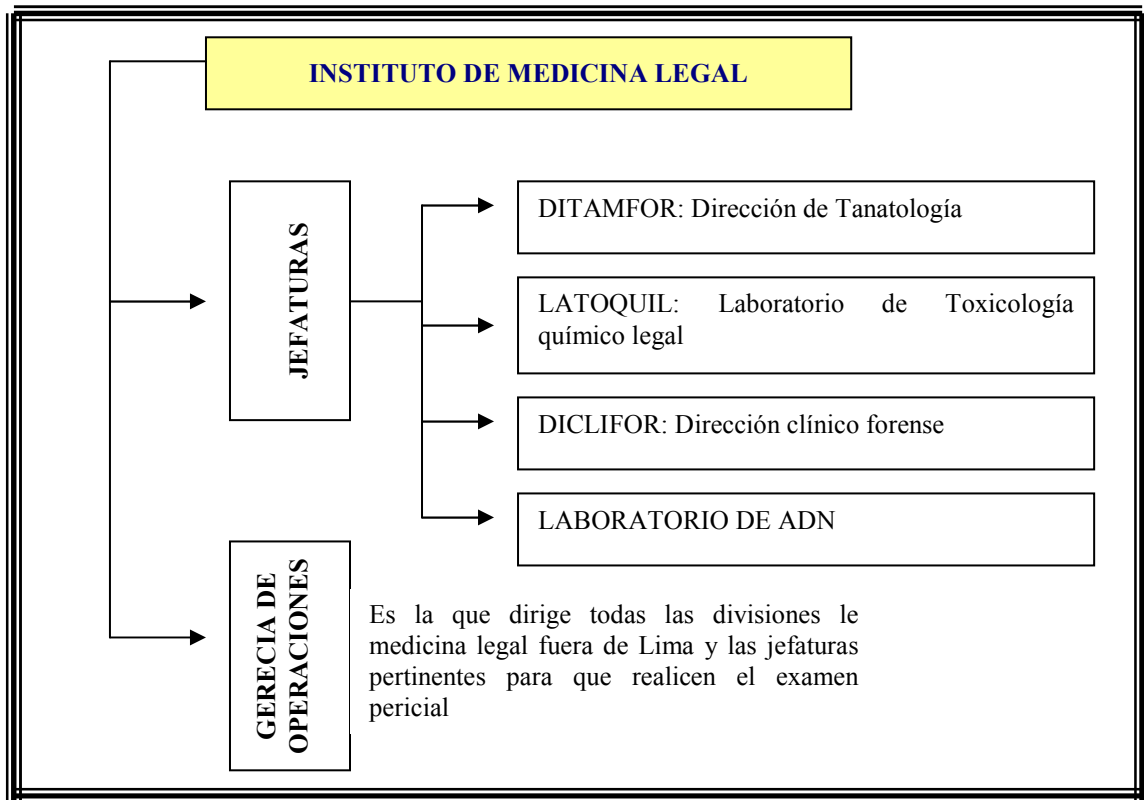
INSTITUTO DE MEDICINA LEGAL

JEFATURAS

DITAMFOR: Dirección de Tanatología

LATOQUIL: Laboratorio de Toxicología químico legal

DICLIFOR: Dirección clínico forense

LABORATORIO DE ADN

GERECIA DE OPERACIONES

Es la que dirige todas las divisiones le medicina legal fuera de Lima y las jefaturas pertinentes para que realicen el examen pericial